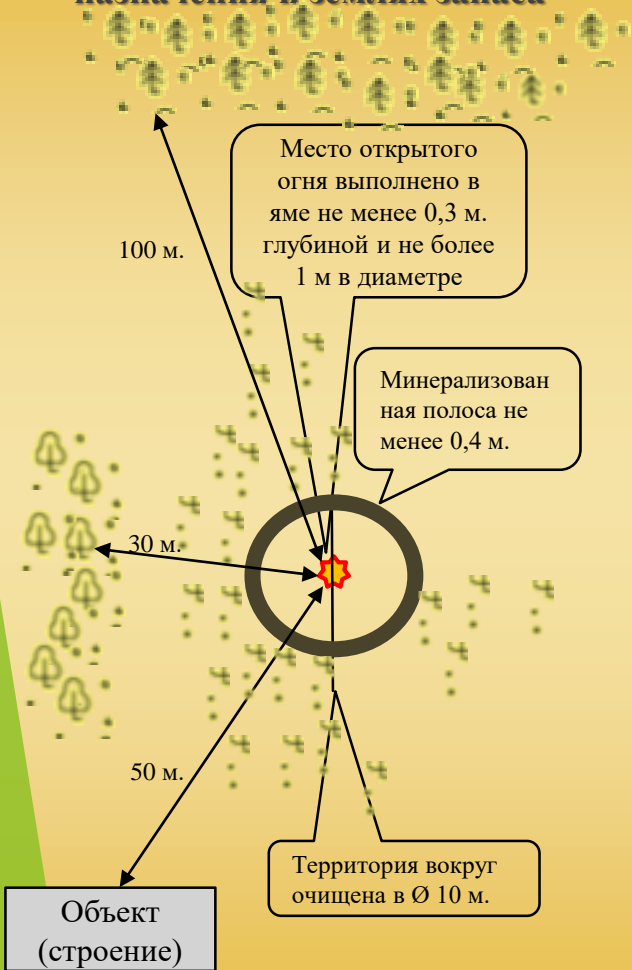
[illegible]

Место открытого огня выполнено в яме не менее 0,3 м. глубиной и не более 1 м в диаметре

100 м.

Минерализован ная полоса не менее 0,4 м.

30 м.

50 м.

Территория вокруг очищена в Ø 10 м.

Объект (строение)